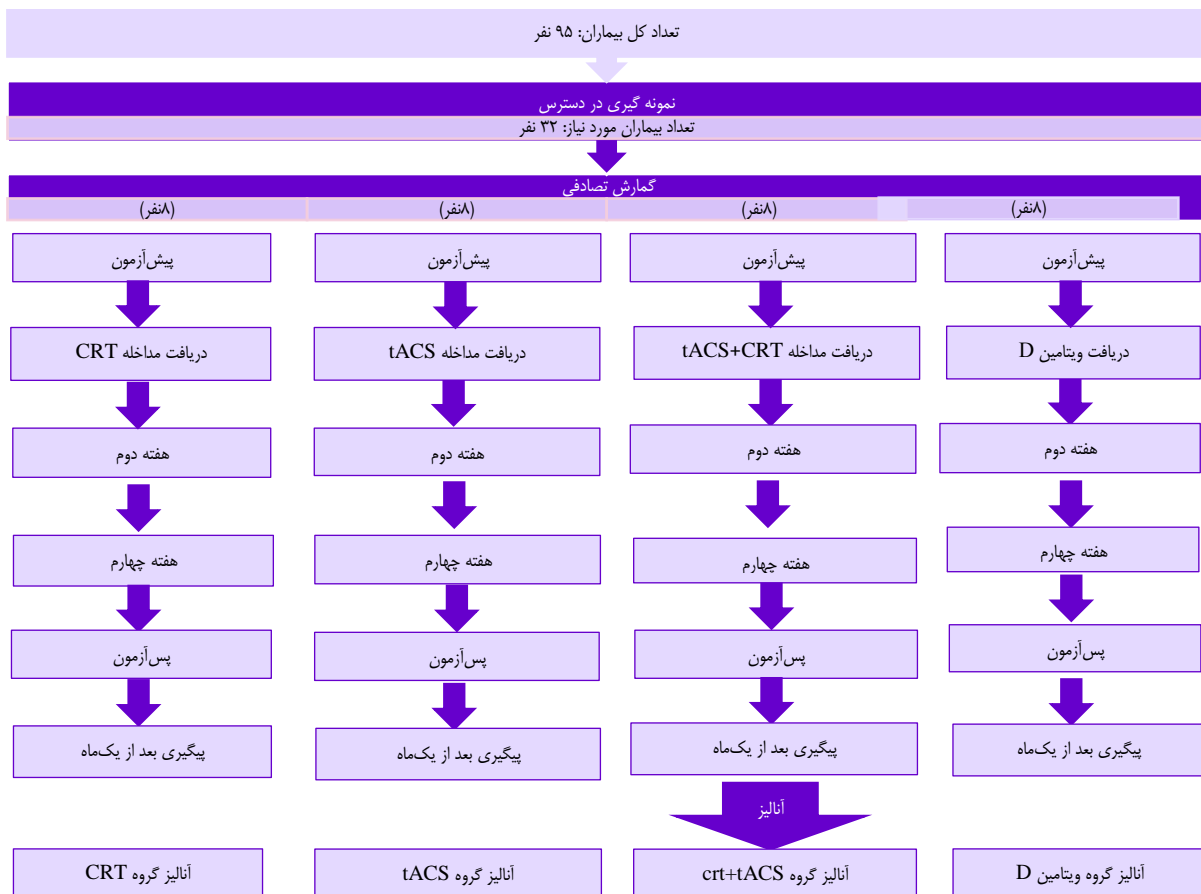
تعداد کل بیماران: ۹۵ نفر

نمونه گیری در دسترس

تعداد بیماران مورد نیاز: ۳۲ نفر

گمارش تصادفی

(۸نفر)

(۸نفر)

(۸نفر)

(۸نفر)

پیش‌آزمون

دریافت ویتامین D

هفته دوم

هفته چهارم

پس‌آزمون

پیگیری بعد از یک‌ماه

پیش‌آزمون

دریافت مداخله tACS+CRT

هفته دوم

هفته چهارم

پس‌آزمون

پیگیری بعد از یک‌ماه

پیش‌آزمون

دریافت مداخله tACS

هفته دوم

هفته چهارم

پس‌آزمون

پیگیری بعد از یک‌ماه

پیش‌آزمون

دریافت مداخله CRT

هفته دوم

هفته چهارم

پس‌آزمون

پیگیری بعد از یک‌ماه

آنالیز

آنالیز گروه ویتامین D

آنالیز گروه crt+tACS

آنالیز گروه tACS

آنالیز گروه CRT